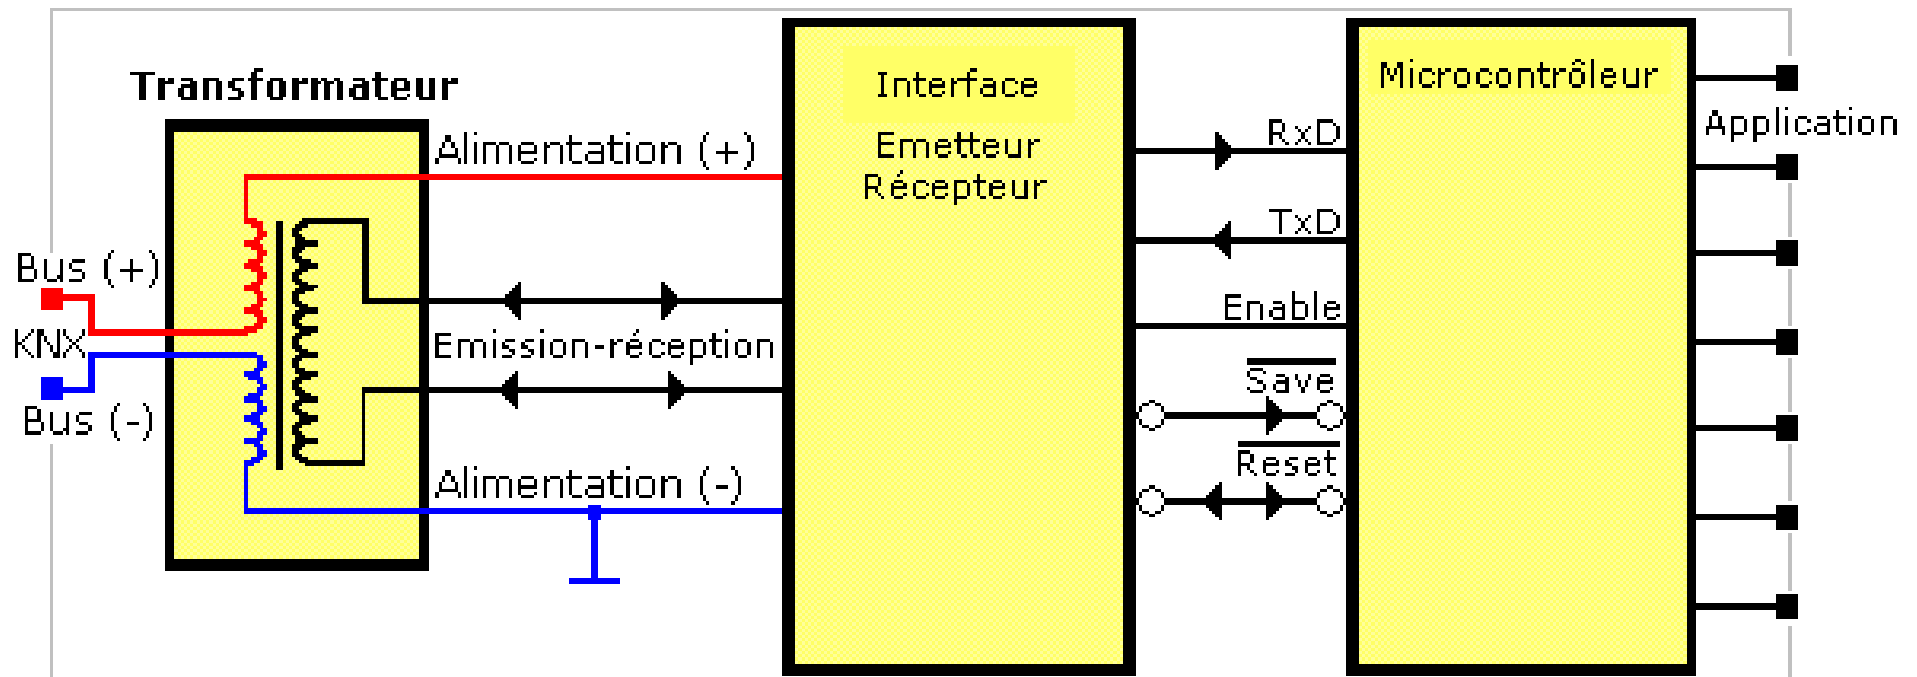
Transformateur

Alimentation (+)

Bus (+)

KNX

Bus (-)

Emission-réception

Alimentation (-)

Interface

Emetteur Récepteur

RxD

TxD

Enable

$\overline{\text{Save}}$

$\overline{\text{Reset}}$

Microcontrôleur

Application